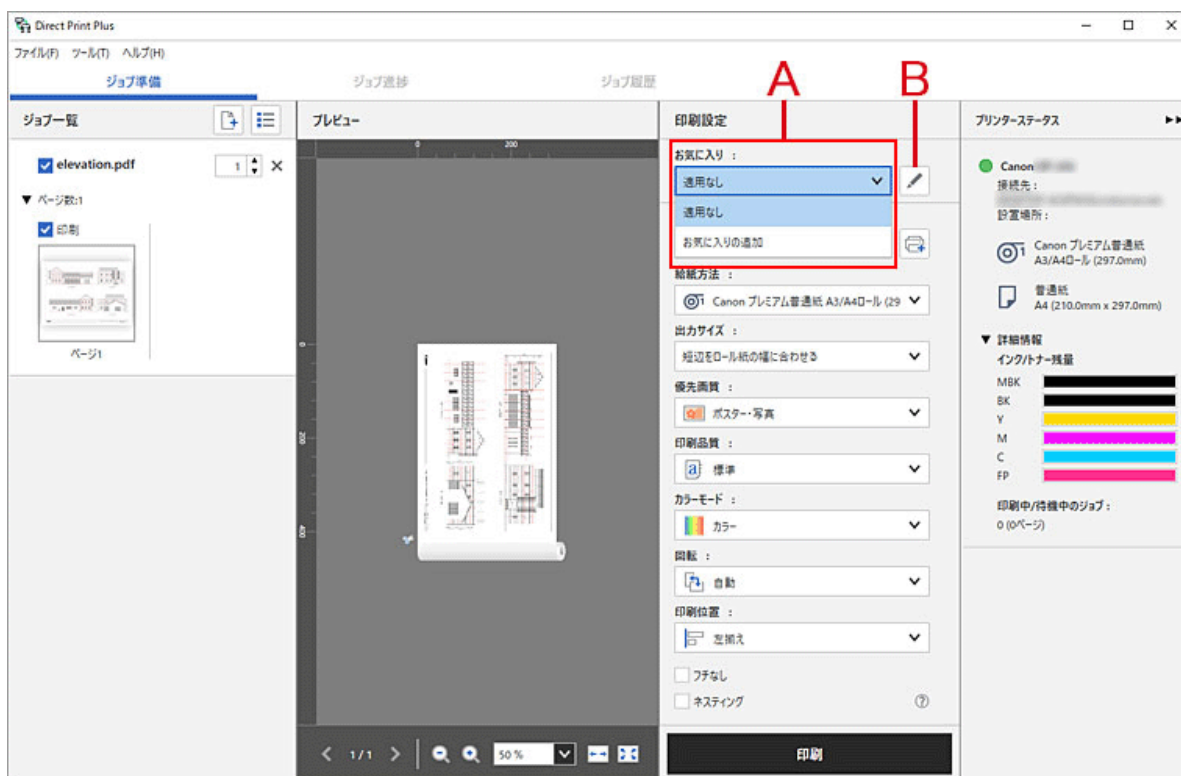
Direct Print Plus

ファイル(F) ツール(T) ヘルプ(H)

ジョブ準備 ジョブ進捗 ジョブ履歴

A B

ジョブ一覧

elevation.pdf 1 ×

▼ ページ数:1

印刷

ページ1

プレビュー

0 200

0

200

400

印刷設定

お気に入り :

適用なし

適用なし

お気に入りの追加

給紙方法 :

Canon プレミアム普通紙 A3/A4ロール (29

出力サイズ :

短辺をロール紙の幅に合わせる

優先画質 :

ポスター・写真

印刷品質 :

標準

カラーモード :

カラー

回転 :

自動

印刷位置 :

左揃え

フチなし

ネスティング

< 1/1 > 50 %

印刷

プリンターステータス

Canon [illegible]

接続先 :

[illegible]

設置場所 :

Canon プレミアム普通紙 A3/A4ロール (297.0mm)

普通紙 A4 (210.0mm x 297.0mm)

▼ 詳細情報

インク/トナー残量

MBK

BK

Y

M

C

FP

印刷中/待機中のジョブ :

0 (0ページ)